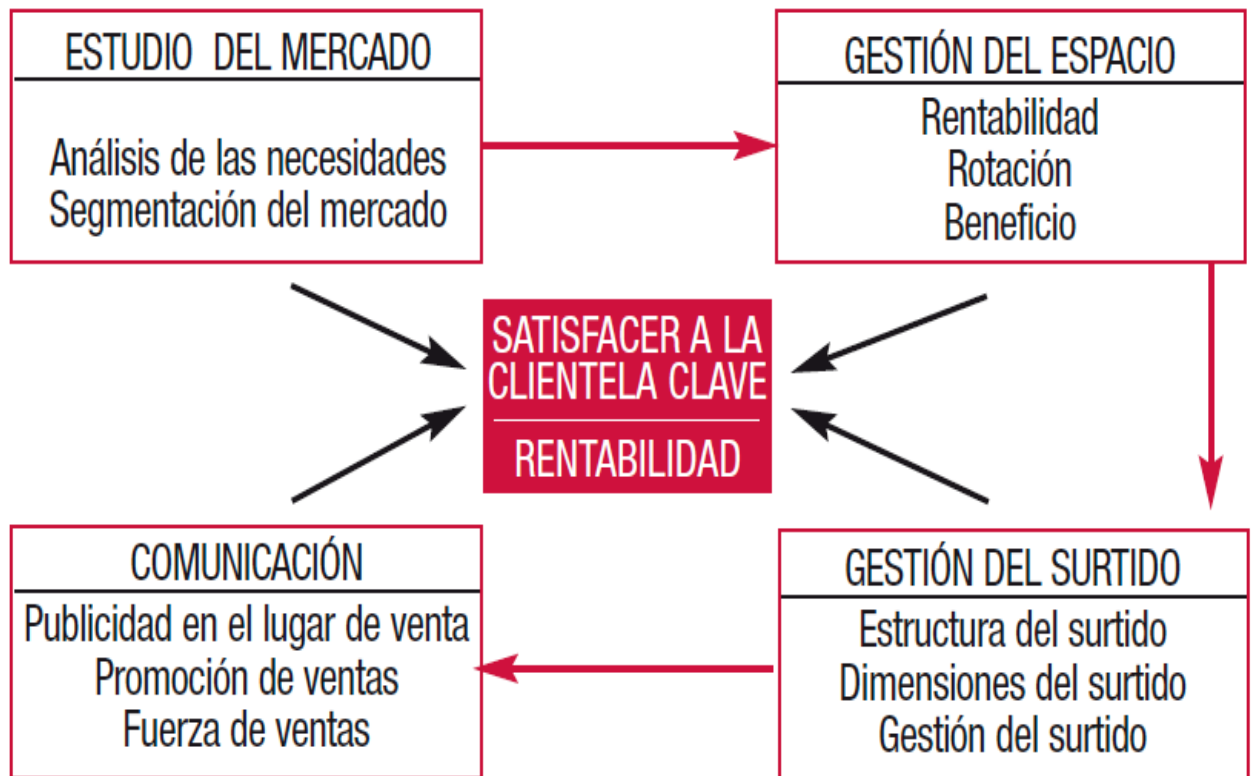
ESTUDIO DEL MERCADO

Análisis de las necesidades
Segmentación del mercado

GESTIÓN DEL ESPACIO

Rentabilidad
Rotación
Beneficio

SATISFACER A LA CLIENTELA CLAVE

RENTABILIDAD

COMUNICACIÓN

Publicidad en el lugar de venta
Promoción de ventas
Fuerza de ventas

GESTIÓN DEL SURTIDO

Estructura del surtido
Dimensiones del surtido
Gestión del surtido